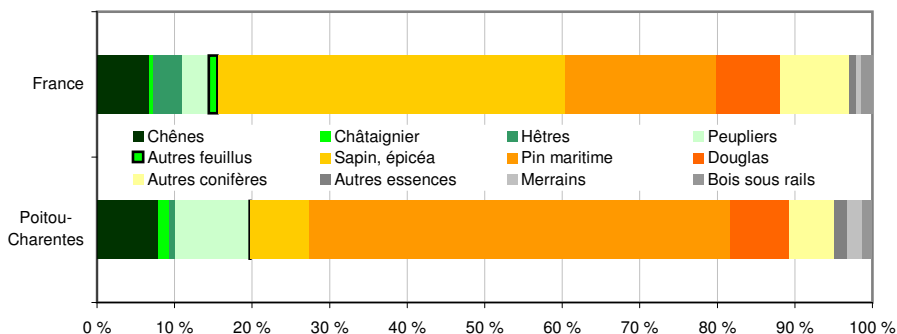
France

Chênes
Châtaignier
Hêtres
Peupliers
Autres feuillus
Sapin, épicéa
Pin maritime
Douglas
Autres conifères
Autres essences
Merrains
Bois sous rails

Poitou-Charentes

0 %
10 %
20 %
30 %
40 %
50 %
60 %
70 %
80 %
90 %
100 %